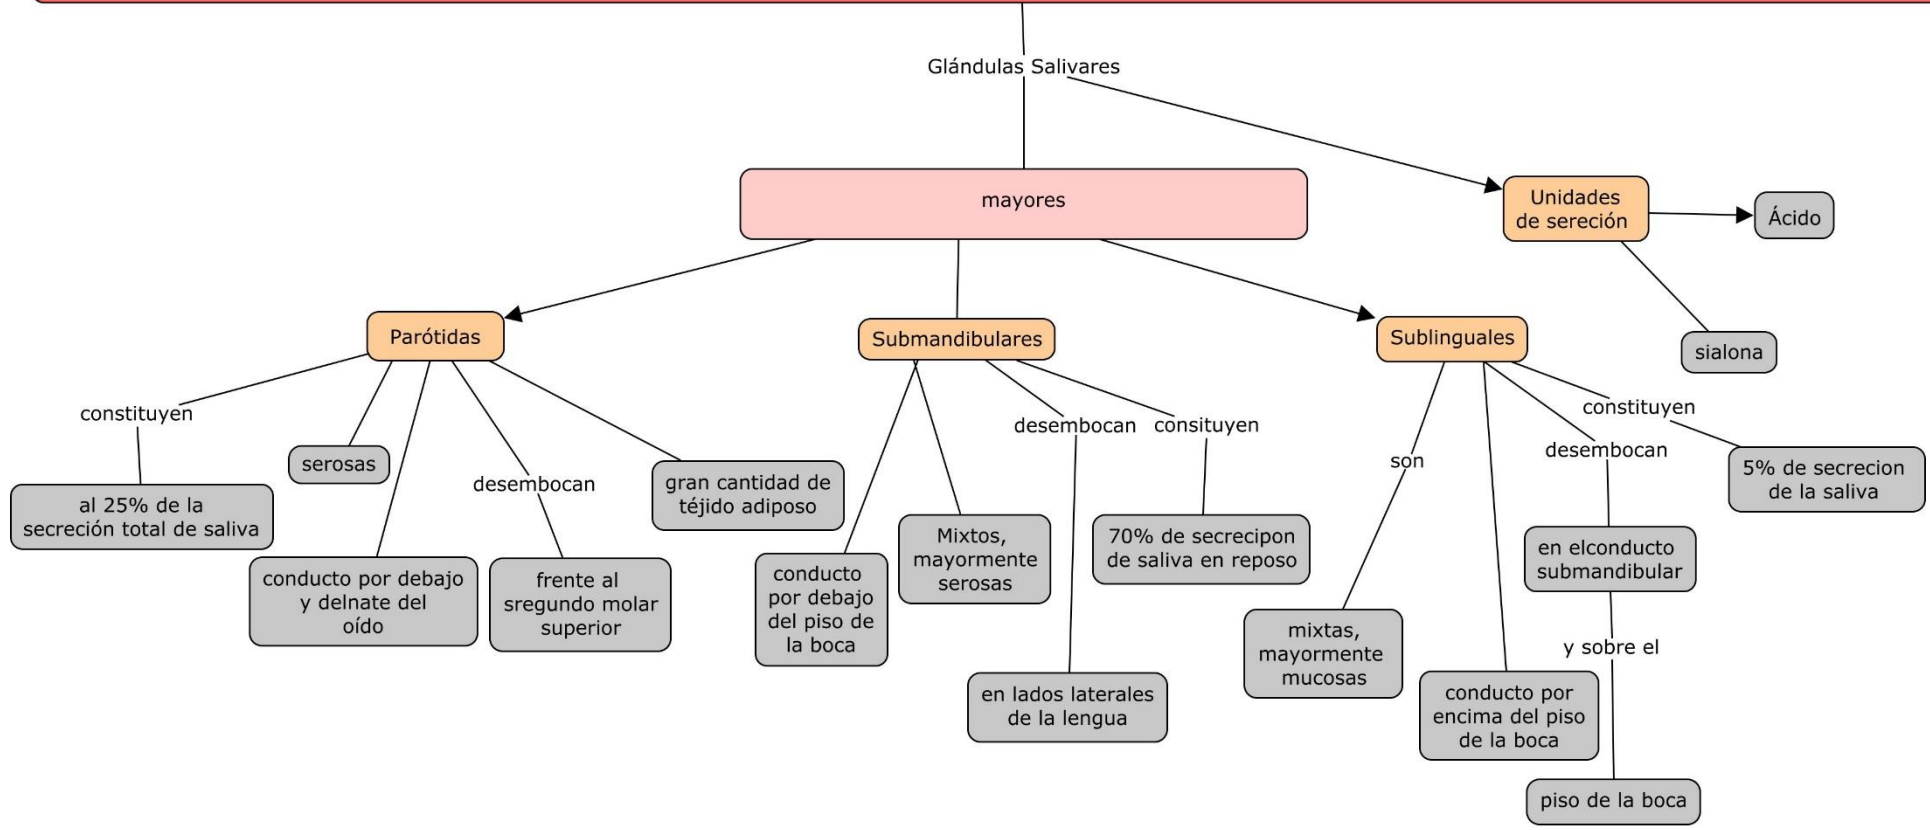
Glándulas Salivares

mayores

Unidades de sereción

Ácido

sialona

Parótidas

constituyen

al 25% de la secreción total de saliva

serosas

conducto por debajo y delnate del oído

desembocan

frente al sregundo molar superior

gran cantidad de téjido adiposo

Submandibulares

conducto por debajo del piso de la boca

Mixtos, mayormente serosas

desembocan

en lados laterales de la lengua

consituyen

70% de secrecipon de saliva en reposo

Sublinguales

son

mixtas, mayormente mucosas

conducto por encima del piso de la boca

desembocan

en elconducto submandibular

y sobre el

piso de la boca

constituyen

5% de secrecion de la saliva